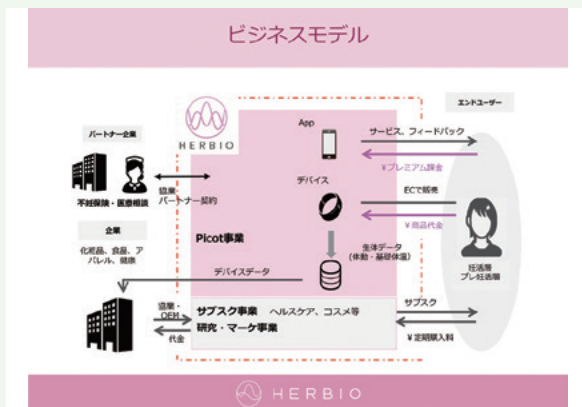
ビジネスモデル

HERBIO

パートナー企業

不妊保険・医療相談

協業
パートナー契約

企業

化粧品、食品、アパレル、健康

App

サービス、フィードバック

¥プレミアム課金

デバイス

ECで販売

¥商品代金

Picot事業

生体データ
(体動・基礎体温)

デバイスデータ

協業・OEM

代金

サブスク事業　ヘルスケア、コスメ等
研究・マーケ事業

サブスク

¥定期購入料

エンドユーザー

妊活層
プレ妊活層

HERBIO